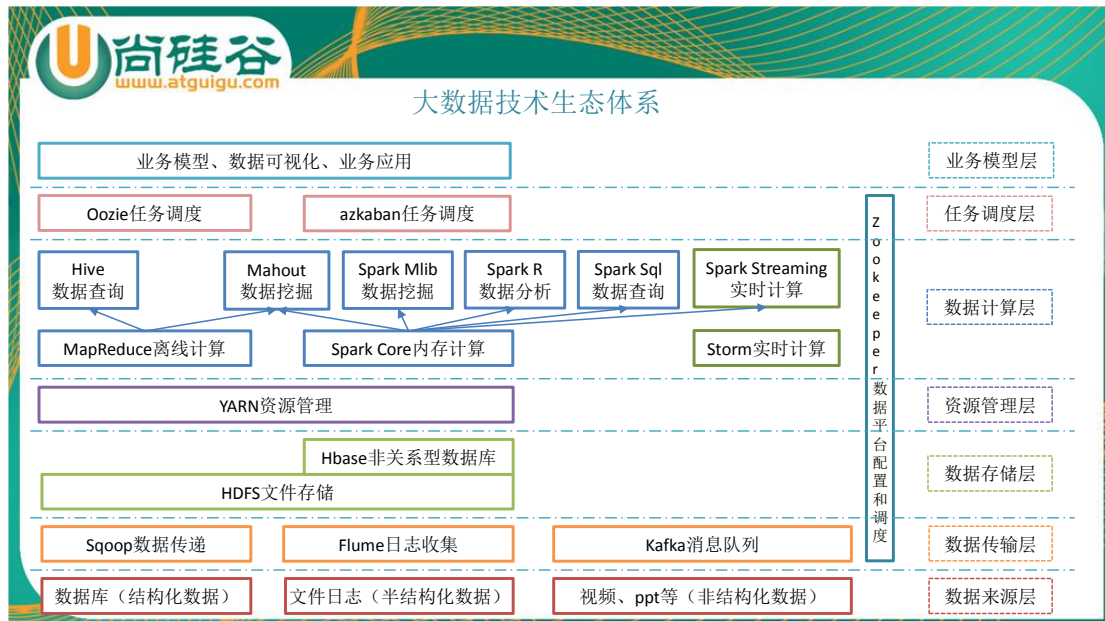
尚硅谷
www.atguigu.com

大数据技术生态体系

业务模型、数据可视化、业务应用

业务模型层

Oozie任务调度

azkaban任务调度

任务调度层

Hive 数据查询

Mahout 数据挖掘

Spark Mlib 数据挖掘

Spark R 数据分析

Spark Sql 数据查询

Spark Streaming 实时计算

MapReduce离线计算

Spark Core内存计算

Storm实时计算

数据计算层

Zookeeper数据平台配置和调度

YARN资源管理

资源管理层

Hbase非关系型数据库

HDFS文件存储

数据存储层

Sqoop数据传递

Flume日志收集

Kafka消息队列

数据传输层

数据库（结构化数据）

文件日志（半结构化数据）

视频、ppt等（非结构化数据）

数据来源层